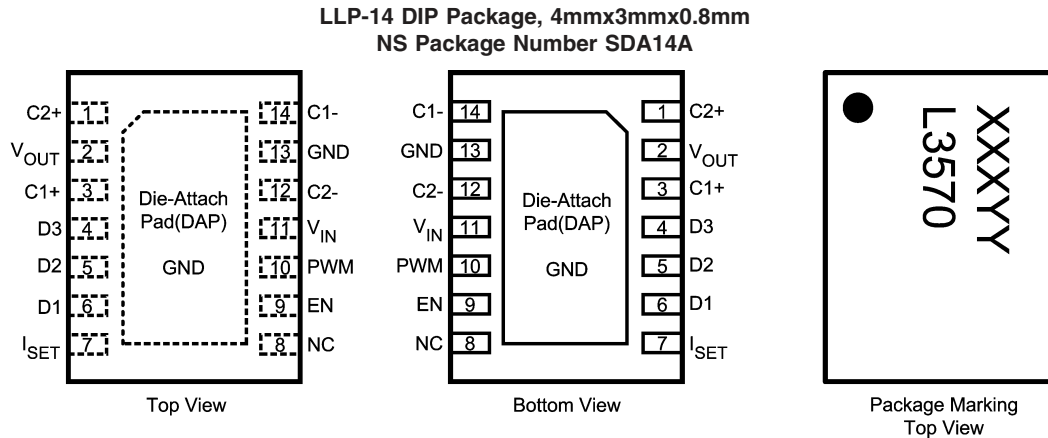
LLP-14 DIP Package, 4mmx3mmx0.8mm
NS Package Number SDA14A

C2+ 1
$V_{OUT}$ 2
C1+ 3
D3 4
D2 5
D1 6
$I_{SET}$ 7

Die-Attach Pad(DAP)

GND

14 C1-
13 GND
12 C2-
11 $V_{IN}$
10 PWM
9 EN
8 NC

Top View

C1- 14
GND 13
C2- 12
$V_{IN}$ 11
PWM 10
EN 9
NC 8

Die-Attach Pad(DAP)

GND

1 C2+
2 $V_{OUT}$
3 C1+
4 D3
5 D2
6 D1
7 $I_{SET}$

Bottom View

XXXYY
L3570

Package Marking
Top View